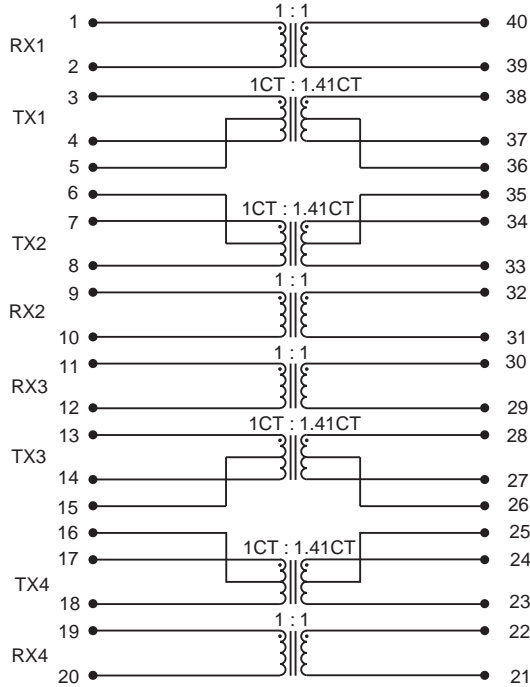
1
RX1
2
3
TX1
4
5
6
7
TX2
8
9
RX2
10
11
RX3
12
13
TX3
14
15
16
17
TX4
18
19
RX4
20

1 : 1
1CT : 1.41CT
1CT : 1.41CT
1 : 1
1 : 1
1CT : 1.41CT
1CT : 1.41CT
1 : 1

40
39
38
37
36
35
34
33
32
31
30
29
28
27
26
25
24
23
22
21